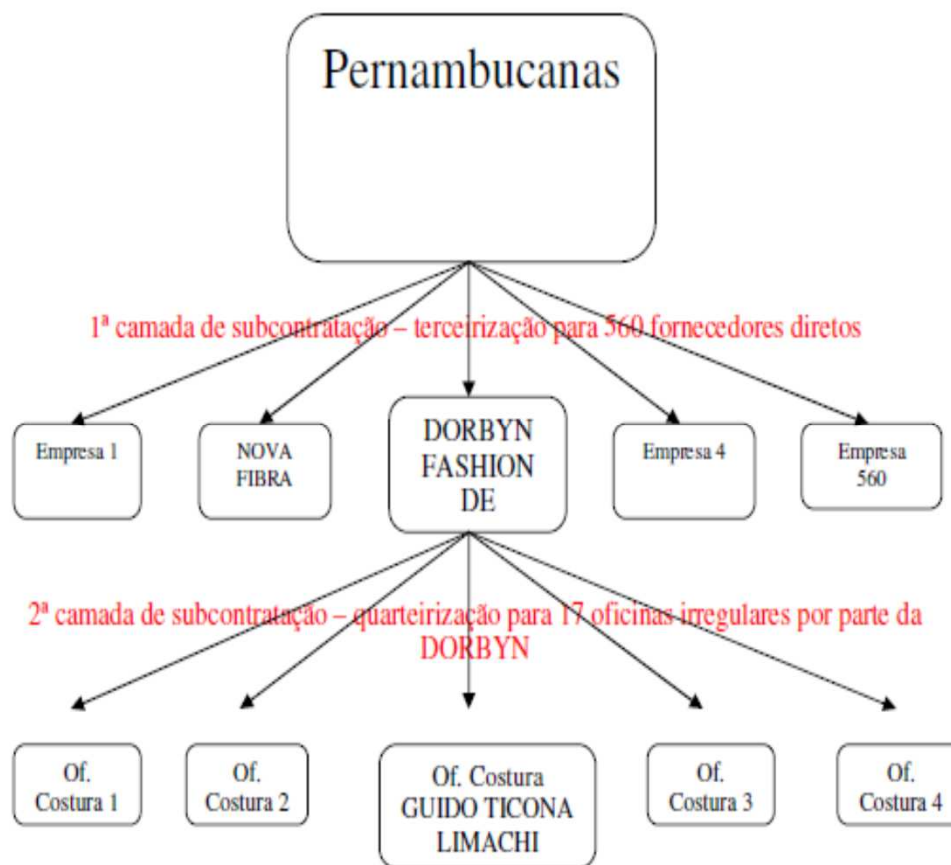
Pernambucanas

1ª camada de subcontratação – terceirização para 560 fornecedores diretos

Empresa 1

NOVA FIBRA

DORBYN FASHION DE

Empresa 4

Empresa 560

2ª camada de subcontratação – quarteirização para 17 oficinas irregulares por parte da DORBYN

Of. Costura 1

Of. Costura 2

Of. Costura GUIDO TICONA LIMACHI

Of. Costura 3

Of. Costura 4